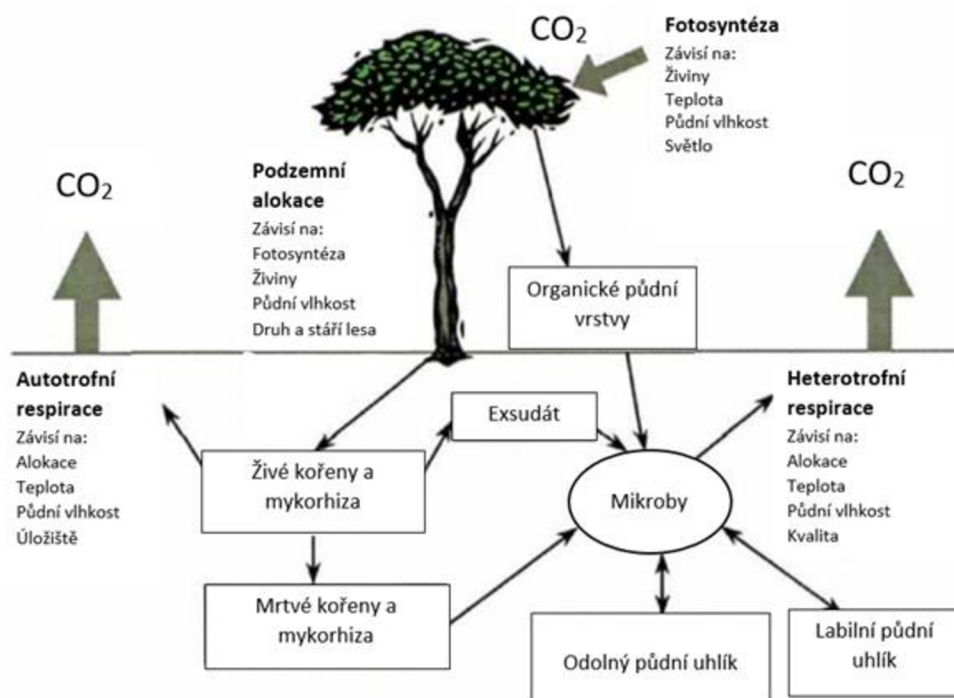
$CO_2$

**Fotosyntéza**
Závisí na:
Živiny
Teplota
Půdní vlhkost
Světlo

$CO_2$

**Podzemní alokace**
Závisí na:
Fotosyntéza
Živiny
Půdní vlhkost
Druh a stáří lesa

$CO_2$

Organické půdní vrstvy

**Autotrofní respirace**
Závisí na:
Alokace
Teplota
Půdní vlhkost
Úložiště

Exsudát

Živé kořeny a mykorhiza

Mikroby

**Heterotrofní respirace**
Závisí na:
Alokace
Teplota
Půdní vlhkost
Kvalita

Mrtvé kořeny a mykorhiza

Odolný půdní uhlík

Labilní půdní uhlík